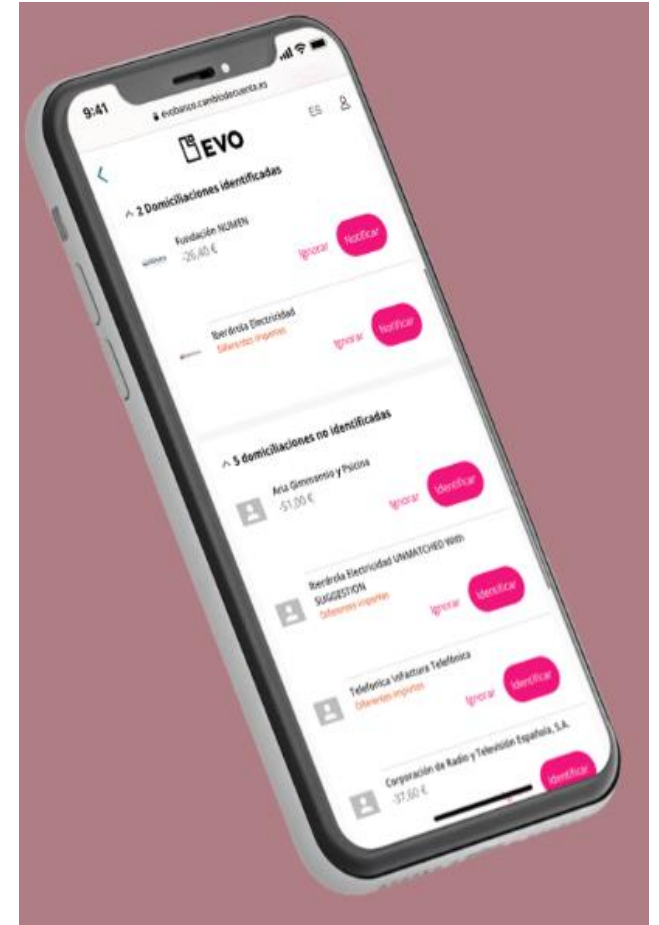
9:41

evobanco.cambiodecuenta.es

ES

EVO

2 Domiciliaciones identificadas

Fundación NUMEN
-26,40 €

Ignorar

Notificar

Iberdrola Electricidad
Diferentes importes

Ignorar

Notificar

5 domiciliaciones no identificadas

Ana Gimnansio y Piscina
-51,00 €

Ignorar

Identificar

Iberdrola Electricidad UNMATCHED With SUGGESTION
Diferentes importes

Ignorar

Identificar

Telefonica Vifactura Telefónica
Diferentes importes

Ignorar

Identificar

Corporación de Radio y Televisión Española, S.A.
-37,60 €

Identificar